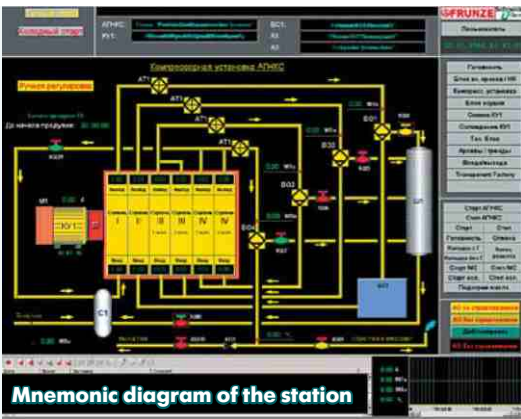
Холодный старт

АГНКС:

КУ:

БС1:

А2:

А3:

FRUNZE

Пользователь

Компрессорная установка АГНКС

Ручное регулирование

До начала продувки:

АТ1

АТ1

АТ1

АТ1

БО1

БО2

БО2

БО3

БО4

К101

М1

С1

Ступень I

Ступень II

Ступень III

Ступень IV

Ступень IV

ЦЛ

Готовность

Блок вх. провод к НП

Компресс. установка

Блок осушки

Схема КУ

Сигнализация КУ

Тех. блок

Архивы / тренды

Шкаф/Жилища

Transparent Factory

Старт АГНКС

Стоп АГНКС

Старт

Стоп

Готовность

Отмена

Mnemonic diagram of the station